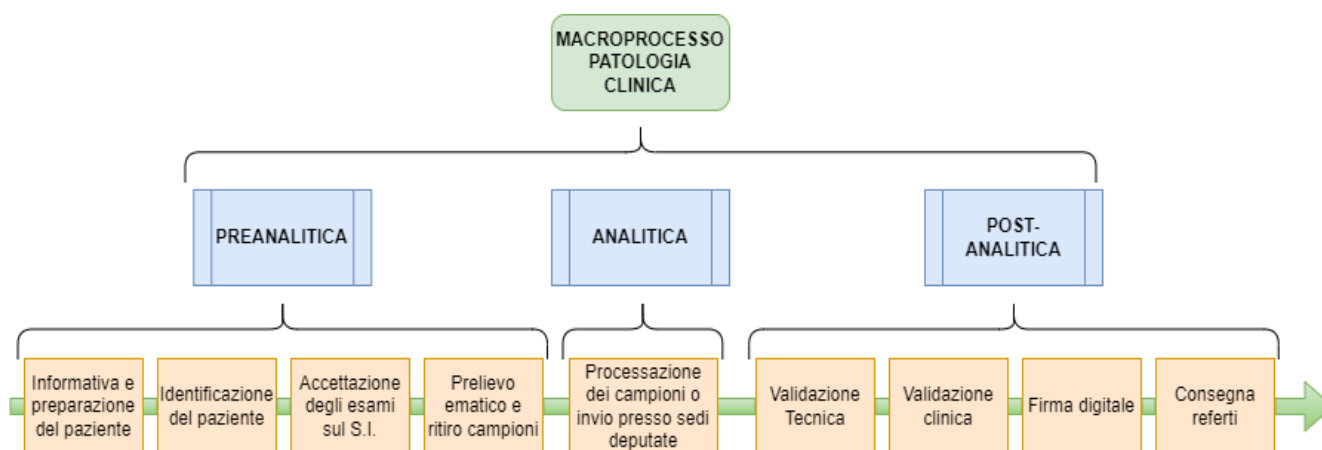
MACROPROCESSO PATOLOGIA CLINICA

PREANALITICA

ANALITICA

POST-ANALITICA

Informativa e preparazione del paziente

Identificazione del paziente

Accettazione degli esami sul S.I.

Prelievo ematico e ritiro campioni

Processazione dei campioni o invio presso sedi deputate

Validazione Tecnica

Validazione clinica

Firma digitale

Consegna referti